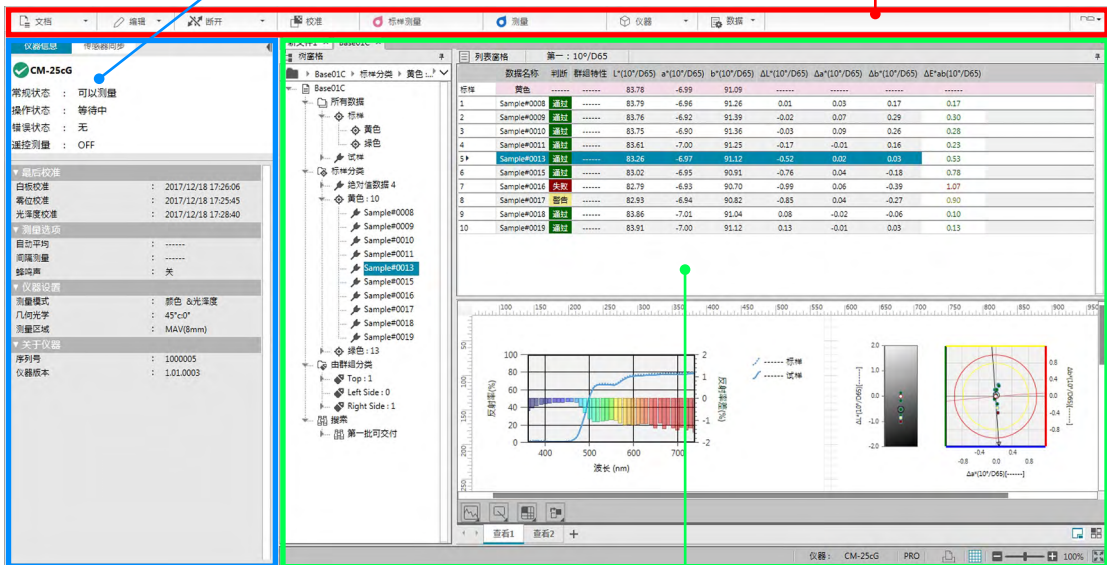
文档 编辑 断开 校准 标样测量 测量 仪器 数据

仪器信息 传感器同步

CM-25cG

常规状态 : 可以测量
操作状态 : 等待中
错误状态 : 无
遥控测量 : OFF

▼ 最后校准
白板校准 : 2017/12/18 17:26:06
零位校准 : 2017/12/18 17:25:45
光泽度校准 : 2017/12/18 17:28:40

▼ 测量选项
自动平均 : ------
间隔测量 : ------
蜂鸣声 : 关

▼ 仪器设置
测量模式 : 颜色 &光泽度
几何光学 : 45°c:0°
测量区域 : MAV(8mm)

▼ 关于仪器
序列号 : 1000005
仪器版本 : 1.01.0003

新文件1 Base01C

树窗格

Base01C ▸ 标样分类 ▸ 黄色 :...

Base01C
所有数据
标样
黄色
绿色
试样
标样分类
绝对值数据 4
黄色 : 10
Sample#0008
Sample#0009
Sample#0010
Sample#0011
Sample#0013
Sample#0015
Sample#0016
Sample#0017
Sample#0018
Sample#0019
绿色 : 13
由群组分类
Top : 1
Left Side : 0
Right Side : 1
搜索
第一批可交付

列表窗格 第一 : 10°/D65

| | 数据名称 | 判断 | 群组特性 | L*(10°/D65) | a*(10°/D65) | b*(10°/D65) | ΔL*(10°/D65) | Δa*(10°/D65) | Δb*(10°/D65) | ΔE*ab(10°/D65) |
|---|---|---|---|---|---|---|---|---|---|---|
| 标样 | 黄色 | ------ | ------ | 83.78 | -6.99 | 91.09 | ------ | ------ | ------ | ------ |
| 1 | Sample#0008 | 通过 | ------ | 83.79 | -6.96 | 91.26 | 0.01 | 0.03 | 0.17 | 0.17 |
| 2 | Sample#0009 | 通过 | ------ | 83.76 | -6.92 | 91.39 | -0.02 | 0.07 | 0.29 | 0.30 |
| 3 | Sample#0010 | 通过 | ------ | 83.75 | -6.90 | 91.36 | -0.03 | 0.09 | 0.26 | 0.28 |
| 4 | Sample#0011 | 通过 | ------ | 83.61 | -7.00 | 91.25 | -0.17 | -0.01 | 0.16 | 0.23 |
| 5 | Sample#0013 | 通过 | ------ | 83.26 | -6.97 | 91.12 | -0.52 | 0.02 | 0.03 | 0.53 |
| 6 | Sample#0015 | 通过 | ------ | 83.02 | -6.95 | 90.91 | -0.76 | 0.04 | -0.18 | 0.78 |
| 7 | Sample#0016 | 失败 | ------ | 82.79 | -6.93 | 90.70 | -0.99 | 0.06 | -0.39 | 1.07 |
| 8 | Sample#0017 | 警告 | ------ | 82.93 | -6.94 | 90.82 | -0.85 | 0.04 | -0.27 | 0.90 |
| 9 | Sample#0018 | 通过 | ------ | 83.86 | -7.01 | 91.04 | 0.08 | -0.02 | -0.06 | 0.10 |
| 10 | Sample#0019 | 通过 | ------ | 83.91 | -7.00 | 91.12 | 0.13 | -0.01 | 0.03 | 0.13 |

100 80 60 40 20 0
反射率(%)
2 1 0 -1 -2
400 500 600 700
波长 (nm)
------ 标样
------ 试样
2.0 1.0 0.0 -1.0 -2.0
ΔL*(10°/D65)
0.8 0.4 0.0 -0.4 -0.8
-0.8 -0.4 0 0.4 0.8
Δa*(10°/D65)[------]
Δb*(10°/D65)[------]

查看1 查看2 +

仪器 : CM-25cG PRO 100%